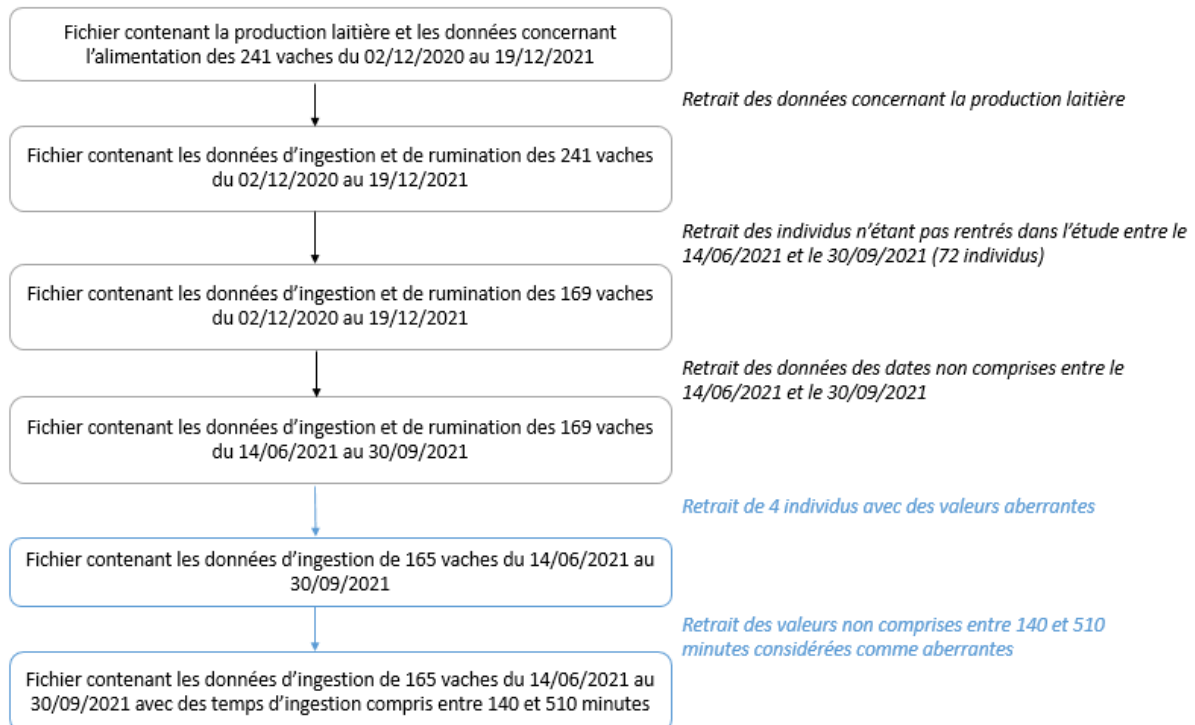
Fichier contenant la production laitière et les données concernant l'alimentation des 241 vaches du 02/12/2020 au 19/12/2021

Retrait des données concernant la production laitière

Fichier contenant les données d'ingestion et de rumination des 241 vaches du 02/12/2020 au 19/12/2021

Retrait des individus n'étant pas rentrés dans l'étude entre le 14/06/2021 et le 30/09/2021 (72 individus)

Fichier contenant les données d'ingestion et de rumination des 169 vaches du 02/12/2020 au 19/12/2021

Retrait des données des dates non comprises entre le 14/06/2021 et le 30/09/2021

Fichier contenant les données d'ingestion et de rumination des 169 vaches du 14/06/2021 au 30/09/2021

Retrait de 4 individus avec des valeurs aberrantes

Fichier contenant les données d'ingestion de 165 vaches du 14/06/2021 au 30/09/2021

Retrait des valeurs non comprises entre 140 et 510 minutes considérées comme aberrantes

Fichier contenant les données d'ingestion de 165 vaches du 14/06/2021 au 30/09/2021 avec des temps d'ingestion compris entre 140 et 510 minutes